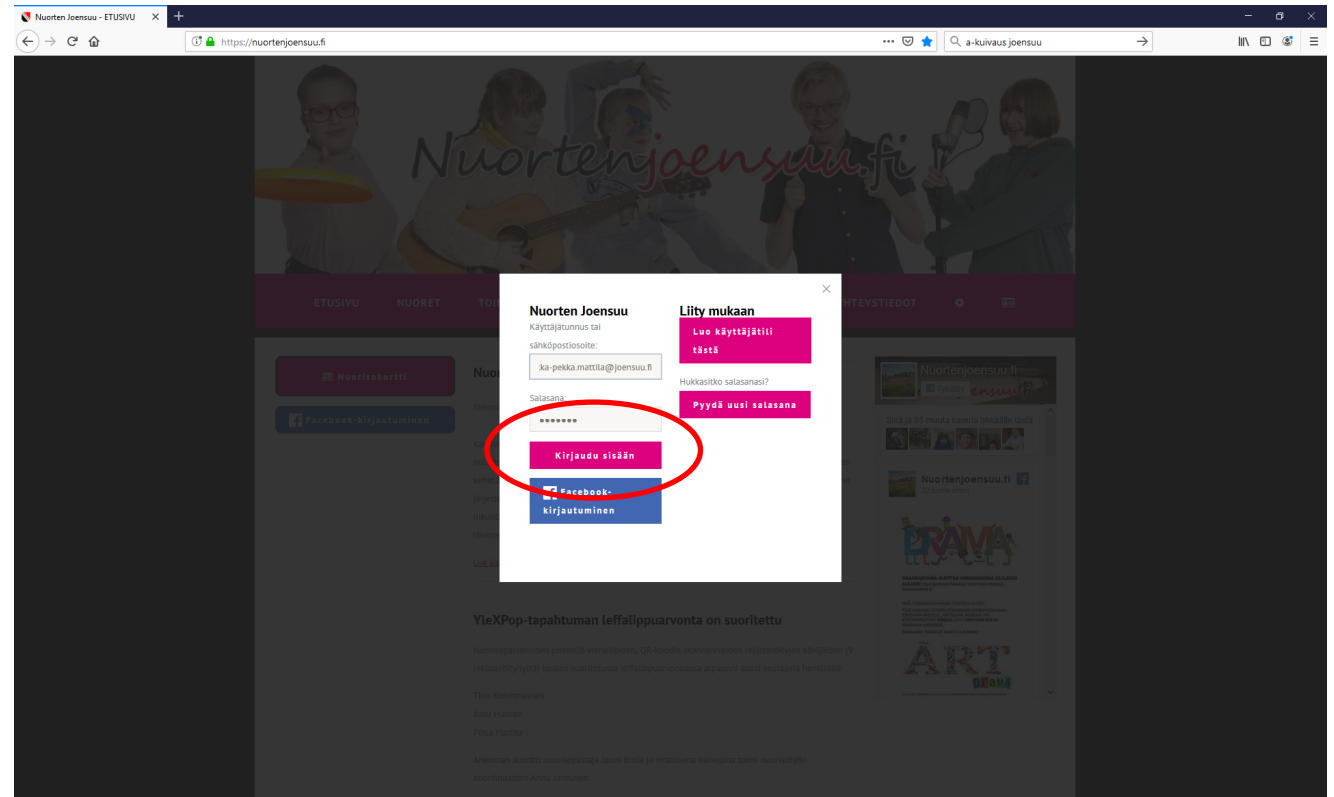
Nuorten Joensuu - ETUSIVU

https://nuortenjoensuu.fi

a-kuivaus joensuu

Nuortenjoensuu.fi

ETUSIVU NUORET TOI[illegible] HTEYSTIEDOT

Nuorisokortti

Facebook-kirjautuminen

Nuor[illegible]

Nuorten Joensuu
Käyttäjätunnus tai sähköpostiosoite:
:ka-pekka.mattila@joensuu.fi
Salasana:
•••••••
Kirjaudu sisään
Facebook-kirjautuminen

Liity mukaan
Luo käyttäjätili tästä
Hukkasitko salasanasi?
Pyydä uusi salasana

×

YleXPop-tapahtuman leffalippuarvonta on suoritettu

Nuortenjoensuu.fi

Nuortenjoensuu.fi

DRAAMA

ART